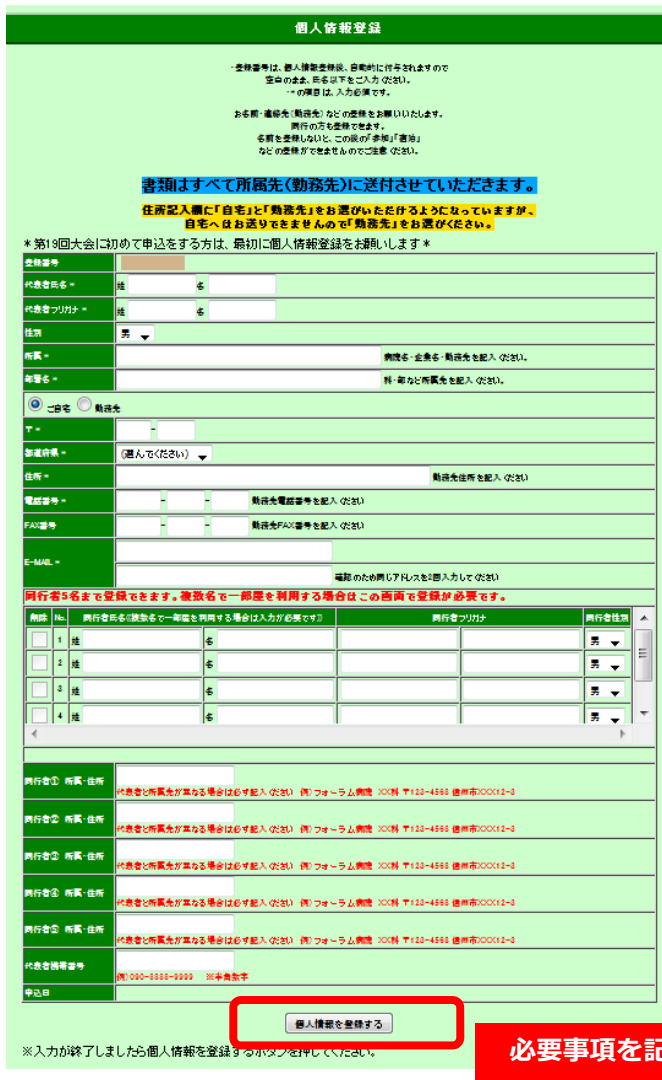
個人情報登録

・登録番号は、個人情報登録後、自動的に付与されますので空白のまま、氏名以下をご入力ください。
・＊の項目は、入力必須です。

お名前・連絡先（勤務先）などの登録をお願いいたします。
同行の方も登録できます。
名前を登録しないと、この後の「参加」「宿泊」などの登録ができませんのでご注意ください。

書類はすべて所属先（勤務先）に送付させていただきます。

住所記入欄に「自宅」と「勤務先」をお選びいただけるようになっていますが、自宅へはお送りできませんので「勤務先」をお選びください。

＊第19回大会に初めて申込をする方は、最初に個人情報登録をお願いします＊

| | |
|---|---|
| 登録番号 | |
| 代表者氏名 ＊ | 姓 名 |
| 代表者フリガナ ＊ | 姓 名 |
| 性別 | 男 |
| 所属 ＊ | 病院名・企業名・勤務先を記入ください。 |
| 部署名 ＊ | 科・部など所属先を記入ください。 |

ご自宅 勤務先

| | |
|---|---|
| 〒 ＊ | - |
| 都道府県 ＊ | (選んでください) |
| 住所 ＊ | 勤務先住所を記入ください |
| 電話番号 ＊ | - - 勤務先電話番号を記入ください |
| FAX番号 | - - 勤務先FAX番号を記入ください |
| E-MAIL ＊ | 確認のため同じアドレスを2回入力してください |

同行者5名まで登録できます。複数名で一部屋を利用する場合はこの画面で登録が必要です。

| 削除 | No. | 同行者氏名(複数名で一部屋を利用する場合は入力が必要です) | | 同行者フリガナ | | 同行者性別 |
|---|---|---|---|---|---|---|
| | 1 | 姓 | 名 | | | 男 |
| | 2 | 姓 | 名 | | | 男 |
| | 3 | 姓 | 名 | | | 男 |
| | 4 | 姓 | 名 | | | 男 |

| | |
|---|---|
| 同行者① 所属・住所 | 代表者と所属先が異なる場合は必ず記入ください (例)フォーラム病院 XX科 〒123-4568 徳州市XXX12-3 |
| 同行者② 所属・住所 | 代表者と所属先が異なる場合は必ず記入ください (例)フォーラム病院 XX科 〒123-4568 徳州市XXX12-3 |
| 同行者③ 所属・住所 | 代表者と所属先が異なる場合は必ず記入ください (例)フォーラム病院 XX科 〒123-4568 徳州市XXX12-3 |
| 同行者④ 所属・住所 | 代表者と所属先が異なる場合は必ず記入ください (例)フォーラム病院 XX科 〒123-4568 徳州市XXX12-3 |
| 同行者⑤ 所属・住所 | 代表者と所属先が異なる場合は必ず記入ください (例)フォーラム病院 XX科 〒123-4568 徳州市XXX12-3 |
| 代表者携帯番号 | (例)090-8888-9999 ※半角数字 |
| 申込日 | |

個人情報を登録する

※入力が終了しましたら個人情報を登録するボタンを押してください。

必要事項を記